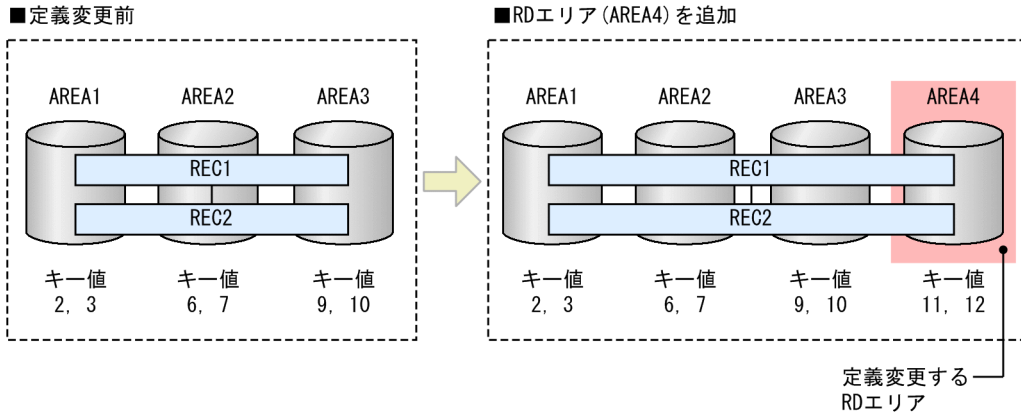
■定義変更前

AREA1 AREA2 AREA3

REC1

REC2

キー値 2, 3

キー値 6, 7

キー値 9, 10

■RDエリア(AREA4)を追加

AREA1 AREA2 AREA3 AREA4

REC1

REC2

キー値 2, 3

キー値 6, 7

キー値 9, 10

キー値 11, 12

定義変更する RDエリア